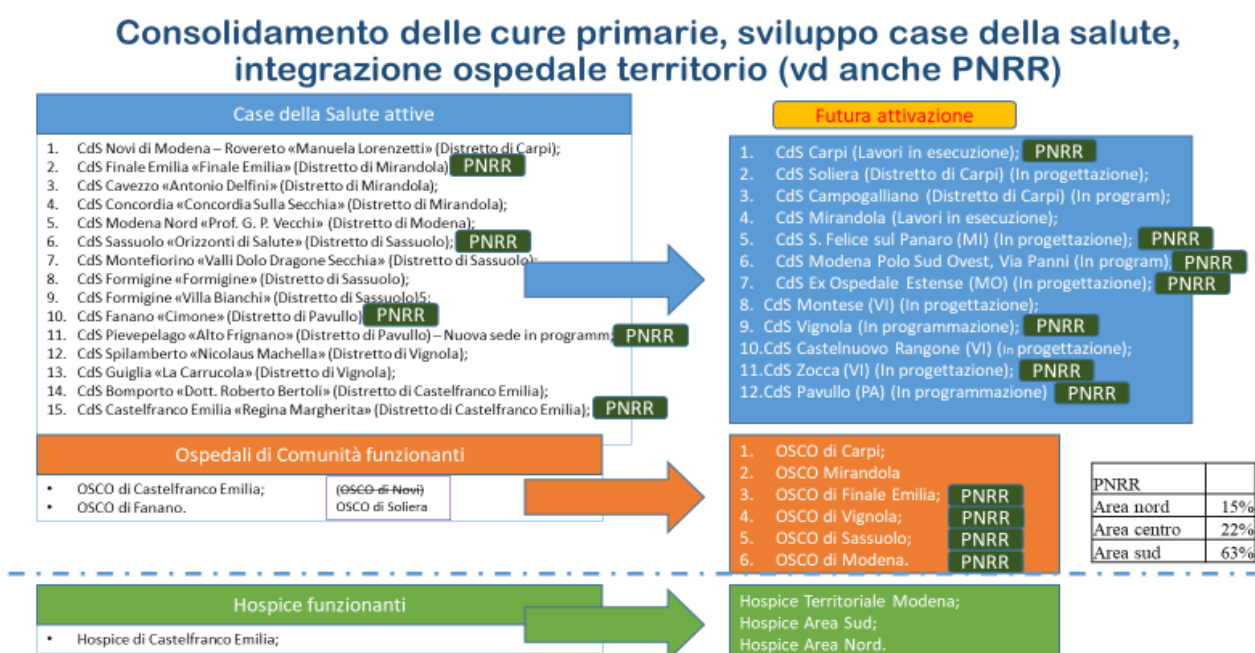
Consolidamento delle cure primarie, sviluppo case della salute, integrazione ospedale territorio (vd anche PNRR)

Case della Salute attive

1. CdS Novi di Modena – Rovereto «Manuela Lorenzetti» (Distretto di Carpi);
2. CdS Finale Emilia «Finale Emilia» (Distretto di Mirandola) PNRR
3. CdS Cavezzo «Antonio Delfini» (Distretto di Mirandola);
4. CdS Concordia «Concordia Sulla Secchia» (Distretto di Mirandola);
5. CdS Modena Nord «Prof. G. P. Vecchi» (Distretto di Modena);
6. CdS Sassuolo «Orizzonti di Salute» (Distretto di Sassuolo); PNRR
7. CdS Montefiorino «Valli Dolo Dragone Secchia» (Distretto di Sassuolo);
8. CdS Formigine «Formigine» (Distretto di Sassuolo);
9. CdS Formigine «Villa Bianchi» (Distretto di Sassuolo)5;
10. CdS Fanano «Cimone» (Distretto di Pavullo) PNRR
11. CdS Pievepelago «Alto Frignano» (Distretto di Pavullo) – Nuova sede in programm; PNRR
12. CdS Spilamberto «Nicolaus Machella» (Distretto di Vignola);
13. CdS Guiglia «La Carrucola» (Distretto di Vignola);
14. CdS Bomporto «Dott. Roberto Bertoli» (Distretto di Castelfranco Emilia);
15. CdS Castelfranco Emilia «Regina Margherita» (Distretto di Castelfranco Emilia); PNRR

Futura attivazione

1. CdS Carpi (Lavori in esecuzione); PNRR
2. CdS Soliera (Distretto di Carpi) (In progettazione);
3. CdS Campogalliano (Distretto di Carpi) (In program);
4. CdS Mirandola (Lavori in esecuzione);
5. CdS S. Felice sul Panaro (MI) (In progettazione); PNRR
6. CdS Modena Polo Sud Ovest, Via Panni (In program) PNRR
7. CdS Ex Ospedale Estense (MO) (In progettazione); PNRR
8. CdS Montese (VI) (In progettazione);
9. CdS Vignola (In programmazione); PNRR
10. CdS Castelnuovo Rangone (VI) (In progettazione);
11. CdS Zocca (VI) (In progettazione); PNRR
12. CdS Pavullo (PA) (In programmazione) PNRR

Ospedali di Comunità funzionanti

• OSCO di Castelfranco Emilia;
• OSCO di Fanano.

~~(OSCO di Novi)~~
OSCO di Soliera

1. OSCO di Carpi;
2. OSCO Mirandola
3. OSCO di Finale Emilia; PNRR
4. OSCO di Vignola; PNRR
5. OSCO di Sassuolo; PNRR
6. OSCO di Modena. PNRR

| PNRR | |
|---|---|
| Area nord | 15% |
| Area centro | 22% |
| Area sud | 63% |

Hospice funzionanti

• Hospice di Castelfranco Emilia;

Hospice Territoriale Modena;
Hospice Area Sud;
Hospice Area Nord.